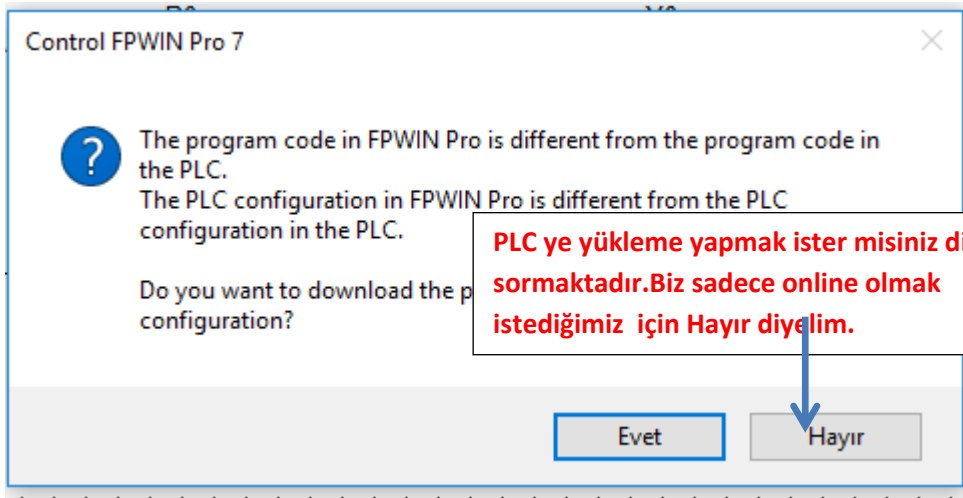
Control FPWIN Pro 7

The program code in FPWIN Pro is different from the program code in the PLC.
The PLC configuration in FPWIN Pro is different from the PLC configuration in the PLC.

Do you want to download the p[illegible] configuration?

PLC ye yükleme yapmak ister misiniz di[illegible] sormaktadır.Biz sadece online olmak istediğimiz için Hayır diyelim.

Evet

Hayır